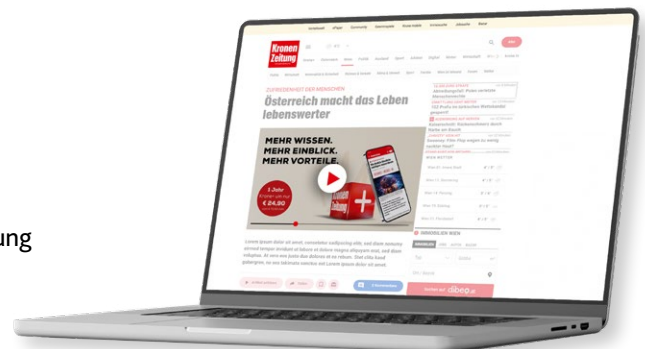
ung

Kronen Zeitung

ZUFRIEDENHEIT DER MENSCHEN

Österreich macht das Leben lebenswerter

MEHR WISSEN. MEHR EINBLICK. MEHR VORTEILE.

1 Jahr

€ 24,90

Kronen Zeitung

Lorem ipsum dolor sit amet, consetetur sadipscing elitr, sed diam nonumy eirmod tempor invidunt ut labore et dolore magna aliquyam erat, sed diam voluptua. At vero eos et accusam et justo duo dolores et ea rebum. Stet clita kasd gubergren, no sea takimata sanctus est Lorem ipsum dolor sit amet.

IMMOBILIEN WIEN

willhaben

Suchen auf willhaben